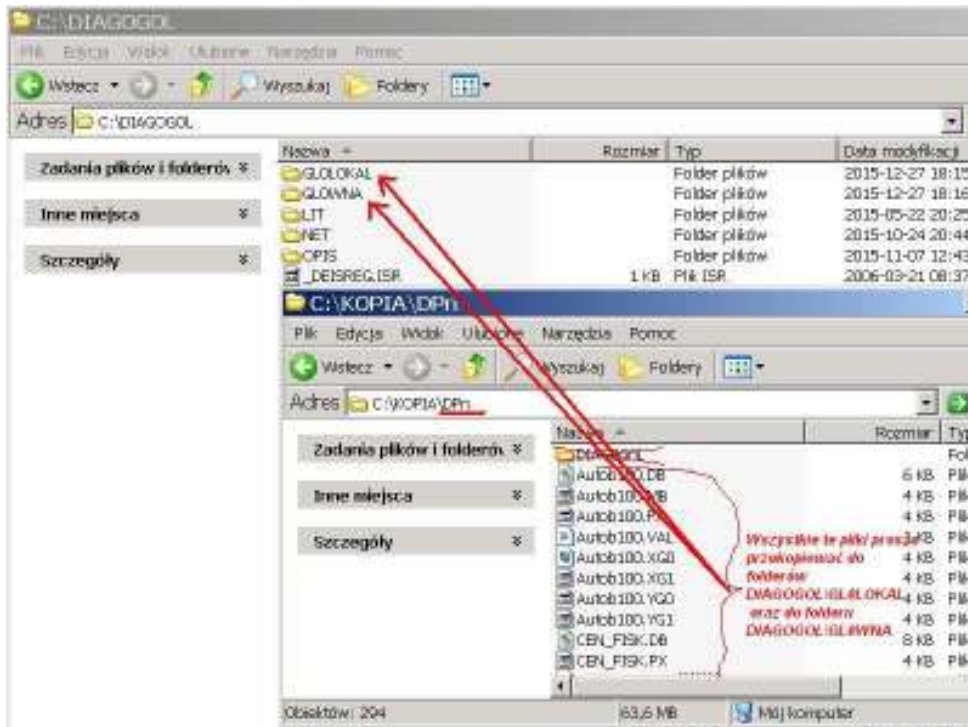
C:\DIAGOGOL

Plik Edycja Widok Ulubione Narzędzia Pomoc

Wstecz Wyszukaj Foldery

Adres C:\DIAGOGOL

Zadania plików i folderów

Inne miejsca

Szczegóły

| Nazwa | Rozmiar | Typ | Data modyfikacji |
|---|---|---|---|
| GLOLOKAL | | Folder plików | 2015-12-27 18:15 |
| GLOWNA | | Folder plików | 2015-12-27 18:16 |
| LIT | | Folder plików | 2015-05-22 20:25 |
| NET | | Folder plików | 2015-10-24 20:44 |
| OPIS | | Folder plików | 2015-11-07 12:43 |
| _DEISREG.ISR | 1 KB | Plik ISR | 2006-03-21 08:37 |

C:\KOPIA\DPn

Plik Edycja Widok Ulubione Narzędzia Pomoc

Wstecz Wyszukaj Foldery

Adres C:\KOPIA\DPn

Zadania plików i folderów

Inne miejsca

Szczegóły

| Nazwa | Rozmiar | Typ |
|---|---|---|
| DIAGOGOL | | Fol |
| Autob100.DB | 6 KB | Plik |
| Autob100.MB | 4 KB | Plik |
| Autob100.PX | 4 KB | Plik |
| Autob100.VAL | 4 KB | Plik |
| Autob100.XG0 | 4 KB | Plik |
| Autob100.XG1 | 4 KB | Plik |
| Autob100.YG0 | 4 KB | Plik |
| Autob100.YG1 | 4 KB | Plik |
| CEN_FISK.DB | 8 KB | Plik |
| CEN_FISK.PX | 4 KB | Plik |

Wszystkie te pliki proszę przekopiować do folderów DIAGOGOL\GLOLOKAL oraz do folderu DIAGOGOL\GLOWNA

Obiektów: 294 63,6 MB Mój komputer